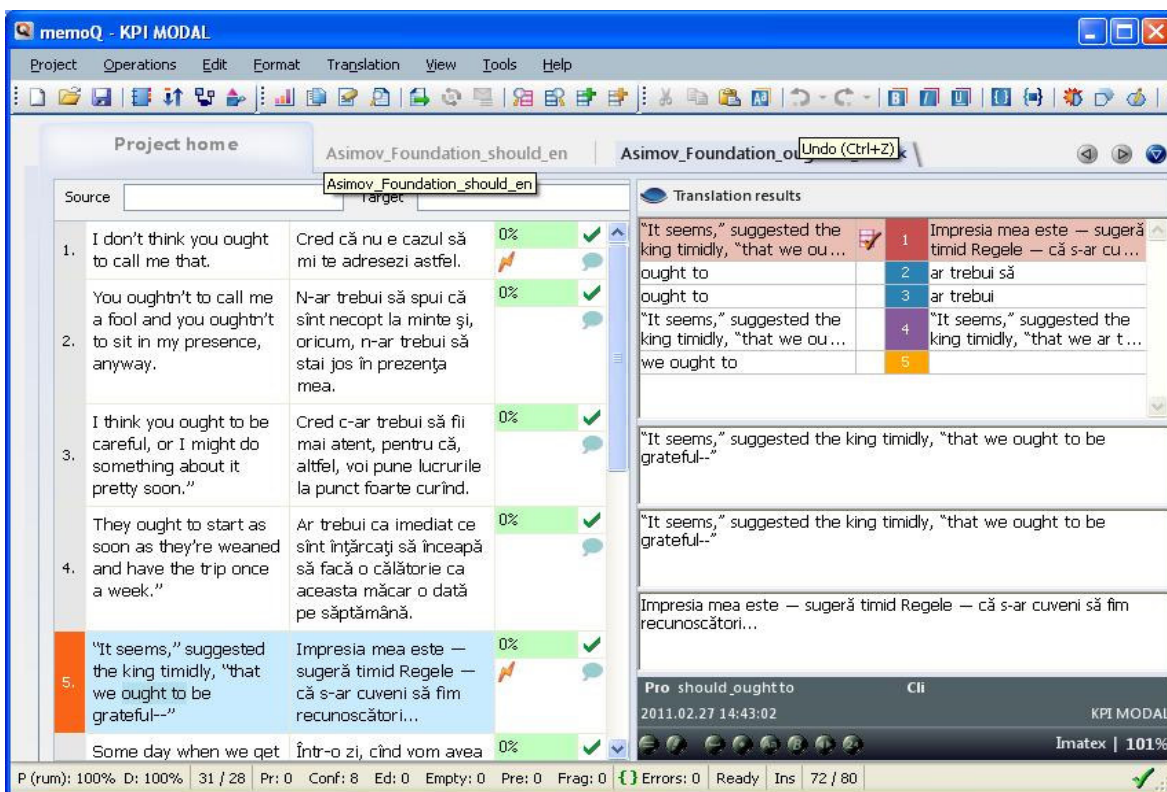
memoQ - KPI MODAL

Project Operations Edit Format Translation View Tools Help

Project home

Asimov_Foundation_should_en

Asimov_Foundation_ou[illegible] Undo (Ctrl+Z)

Asimov_Foundation_should_en

Source

Target

| | Source | Target | | |
|---|---|---|---|---|
| 1. | I don't think you ought to call me that. | Cred că nu e cazul să mi te adresezi astfel. | 0% | |
| 2. | You oughtn't to call me a fool and you oughtn't to sit in my presence, anyway. | N-ar trebui să spui că sînt necopt la minte şi, oricum, n-ar trebui să stai jos în prezenţa mea. | 0% | |
| 3. | I think you ought to be careful, or I might do something about it pretty soon." | Cred c-ar trebui să fii mai atent, pentru că, altfel, voi pune lucrurile la punct foarte curînd. | 0% | |
| 4. | They ought to start as soon as they're weaned and have the trip once a week." | Ar trebui ca imediat ce sînt înţărcaţi să înceapă să facă o călătorie ca aceasta măcar o dată pe săptămână. | 0% | |
| 5. | "It seems," suggested the king timidly, "that we ought to be grateful--" | Impresia mea este — sugeră timid Regele — că s-ar cuveni să fim recunoscători... | 0% | |
| | Some day when we get | Într-o zi, cînd vom avea | 0% | |

Translation results

| | | | |
|---|---|---|---|
| "It seems," suggested the king timidly, "that we ou... | | 1 | Impresia mea este — sugeră timid Regele — că s-ar cu... |
| ought to | | 2 | ar trebui să |
| ought to | | 3 | ar trebui |
| "It seems," suggested the king timidly, "that we ou... | | 4 | "It seems," suggested the king timidly, "that we ar t... |
| we ought to | | 5 | |

"It seems," suggested the king timidly, "that we ought to be grateful--"

"It seems," suggested the king timidly, "that we ought to be grateful--"

Impresia mea este — sugeră timid Regele — că s-ar cuveni să fim recunoscători...

Pro should_oughtto Cli
2011.02.27 14:43:02 KPI MODAL
Imatex | 101%

P (rum): 100% D: 100% | 31 / 28 | Pr: 0 Conf: 8 Ed: 0 Empty: 0 Pre: 0 Frag: 0 | {} Errors: 0 | Ready | Ins | 72 / 80